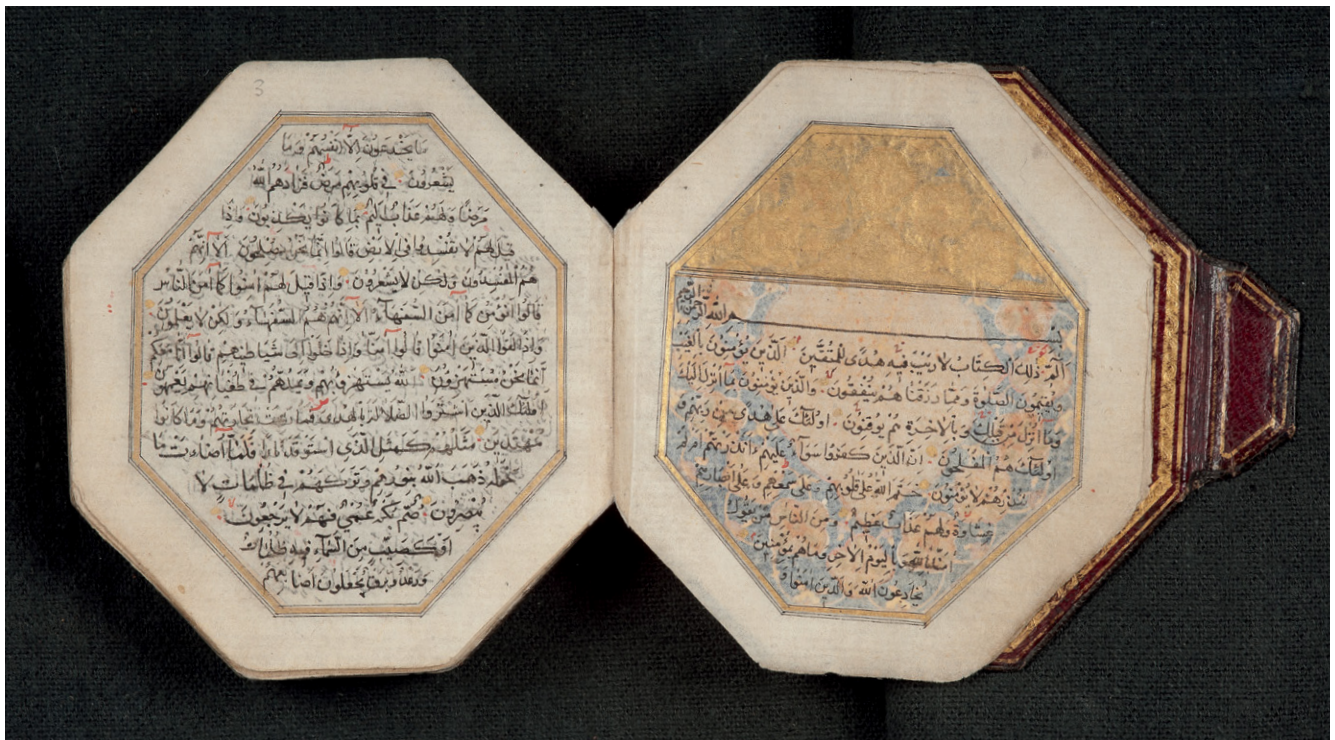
3

يَخْدَعُونَ إِلَّا أَنْفُسَهُمْ وَمَا يَشْعُرُونَ فِي قُلُوبِهِمْ مَرَضٌ فَزَادَهُمُ اللَّهُ مَرَضًا وَلَهُمْ عَذَابٌ أَلِيمٌ بِمَا كَانُوا يَكْذِبُونَ وَإِذَا قِيلَ لَهُمْ لَا تُفْسِدُوا فِي الْأَرْضِ قَالُوا إِنَّمَا نَحْنُ مُصْلِحُونَ أَلَا إِنَّهُمْ هُمُ الْمُفْسِدُونَ وَلَٰكِنْ لَا يَشْعُرُونَ وَإِذَا قِيلَ لَهُمْ آمِنُوا كَمَا آمَنَ النَّاسُ قَالُوا أَنُؤْمِنُ كَمَا آمَنَ السُّفَهَاءُ أَلَا إِنَّهُمْ هُمُ السُّفَهَاءُ وَلَٰكِنْ لَا يَعْلَمُونَ وَإِذَا لَقُوا الَّذِينَ آمَنُوا قَالُوا آمَنَّا وَإِذَا خَلَوْا إِلَىٰ شَيَاطِينِهِمْ قَالُوا إِنَّا مَعَكُمْ إِنَّمَا نَحْنُ مُسْتَهْزِئُونَ اللَّهُ يَسْتَهْزِئُ بِهِمْ وَيَمُدُّهُمْ فِي طُغْيَانِهِمْ يَعْمَهُونَ أُولَٰئِكَ الَّذِينَ اشْتَرَوُا الضَّلَالَةَ بِالْهُدَىٰ فَمَا رَبِحَتْ تِجَارَتُهُمْ وَمَا كَانُوا مُهْتَدِينَ مَثَلُهُمْ كَمَثَلِ الَّذِي اسْتَوْقَدَ نَارًا فَلَمَّا أَضَاءَتْ مَا حَوْلَهُ ذَهَبَ اللَّهُ بِنُورِهِمْ وَتَرَكَهُمْ فِي ظُلُمَاتٍ لَا يُبْصِرُونَ صُمٌّ بُكْمٌ عُمْيٌ فَهُمْ لَا يَرْجِعُونَ أَوْ كَصَيِّبٍ مِنَ السَّمَاءِ فِيهِ ظُلُمَاتٌ وَرَعْدٌ وَبَرْقٌ يَجْعَلُونَ أَصَابِعَهُمْ

بِسْمِ اللَّهِ الرَّحْمَٰنِ الرَّحِيمِ

الم ذَٰلِكَ الْكِتَابُ لَا رَيْبَ فِيهِ هُدًى لِلْمُتَّقِينَ الَّذِينَ يُؤْمِنُونَ بِالْغَيْبِ وَيُقِيمُونَ الصَّلَاةَ وَمِمَّا رَزَقْنَاهُمْ يُنْفِقُونَ وَالَّذِينَ يُؤْمِنُونَ بِمَا أُنْزِلَ إِلَيْكَ وَمَا أُنْزِلَ مِنْ قَبْلِكَ وَبِالْآخِرَةِ هُمْ يُوقِنُونَ أُولَٰئِكَ عَلَىٰ هُدًى مِنْ رَبِّهِمْ وَأُولَٰئِكَ هُمُ الْمُفْلِحُونَ إِنَّ الَّذِينَ كَفَرُوا سَوَاءٌ عَلَيْهِمْ أَأَنْذَرْتَهُمْ أَمْ لَمْ تُنْذِرْهُمْ لَا يُؤْمِنُونَ خَتَمَ اللَّهُ عَلَىٰ قُلُوبِهِمْ وَعَلَىٰ سَمْعِهِمْ وَعَلَىٰ أَبْصَارِهِمْ غِشَاوَةٌ وَلَهُمْ عَذَابٌ عَظِيمٌ وَمِنَ النَّاسِ مَنْ يَقُولُ آمَنَّا بِاللَّهِ وَبِالْيَوْمِ الْآخِرِ وَمَا هُمْ بِمُؤْمِنِينَ يُخَادِعُونَ اللَّهَ وَالَّذِينَ آمَنُوا وَ